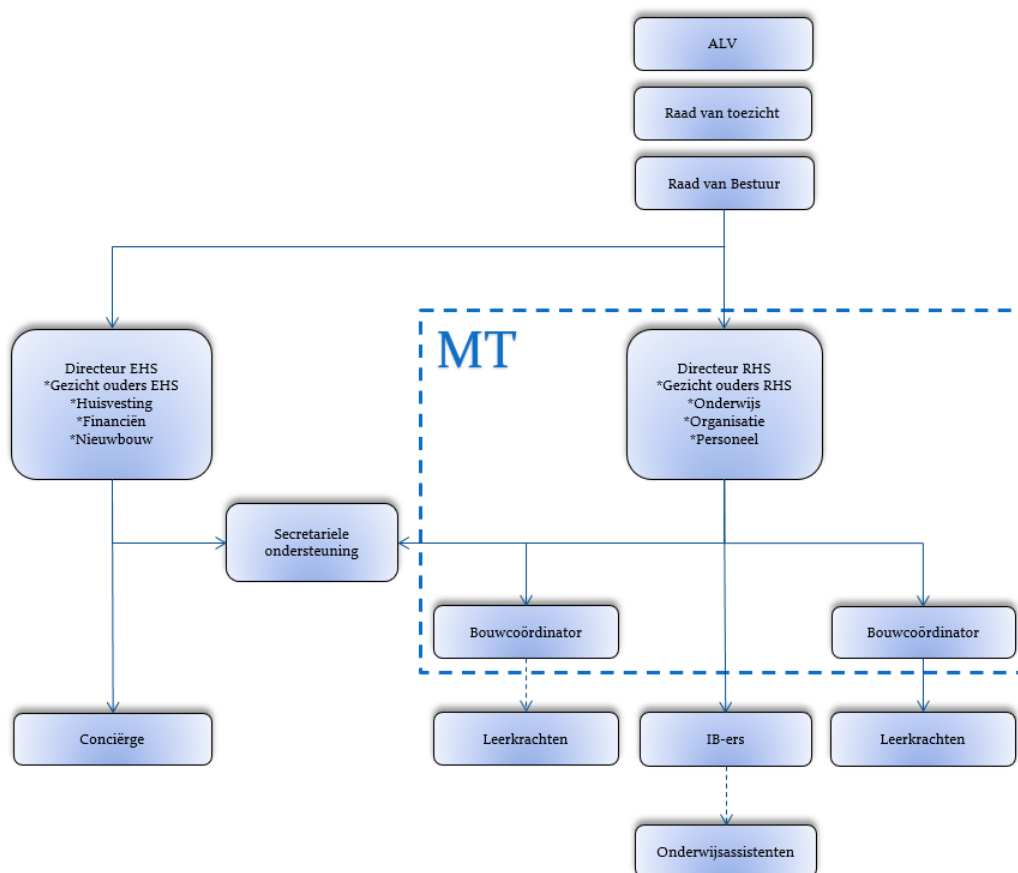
ALV

Raad van toezicht

Raad van Bestuur

MT

Directeur EHS
*Gezicht ouders EHS
*Huisvesting
*Financiën
*Nieuwbouw

Directeur RHS
*Gezicht ouders RHS
*Onderwijs
*Organisatie
*Personeel

Secretariele ondersteuning

Bouwcoördinator

Bouwcoördinator

Conciërge

Leerkrachten

IB-ers

Leerkrachten

Onderwijsassistenten